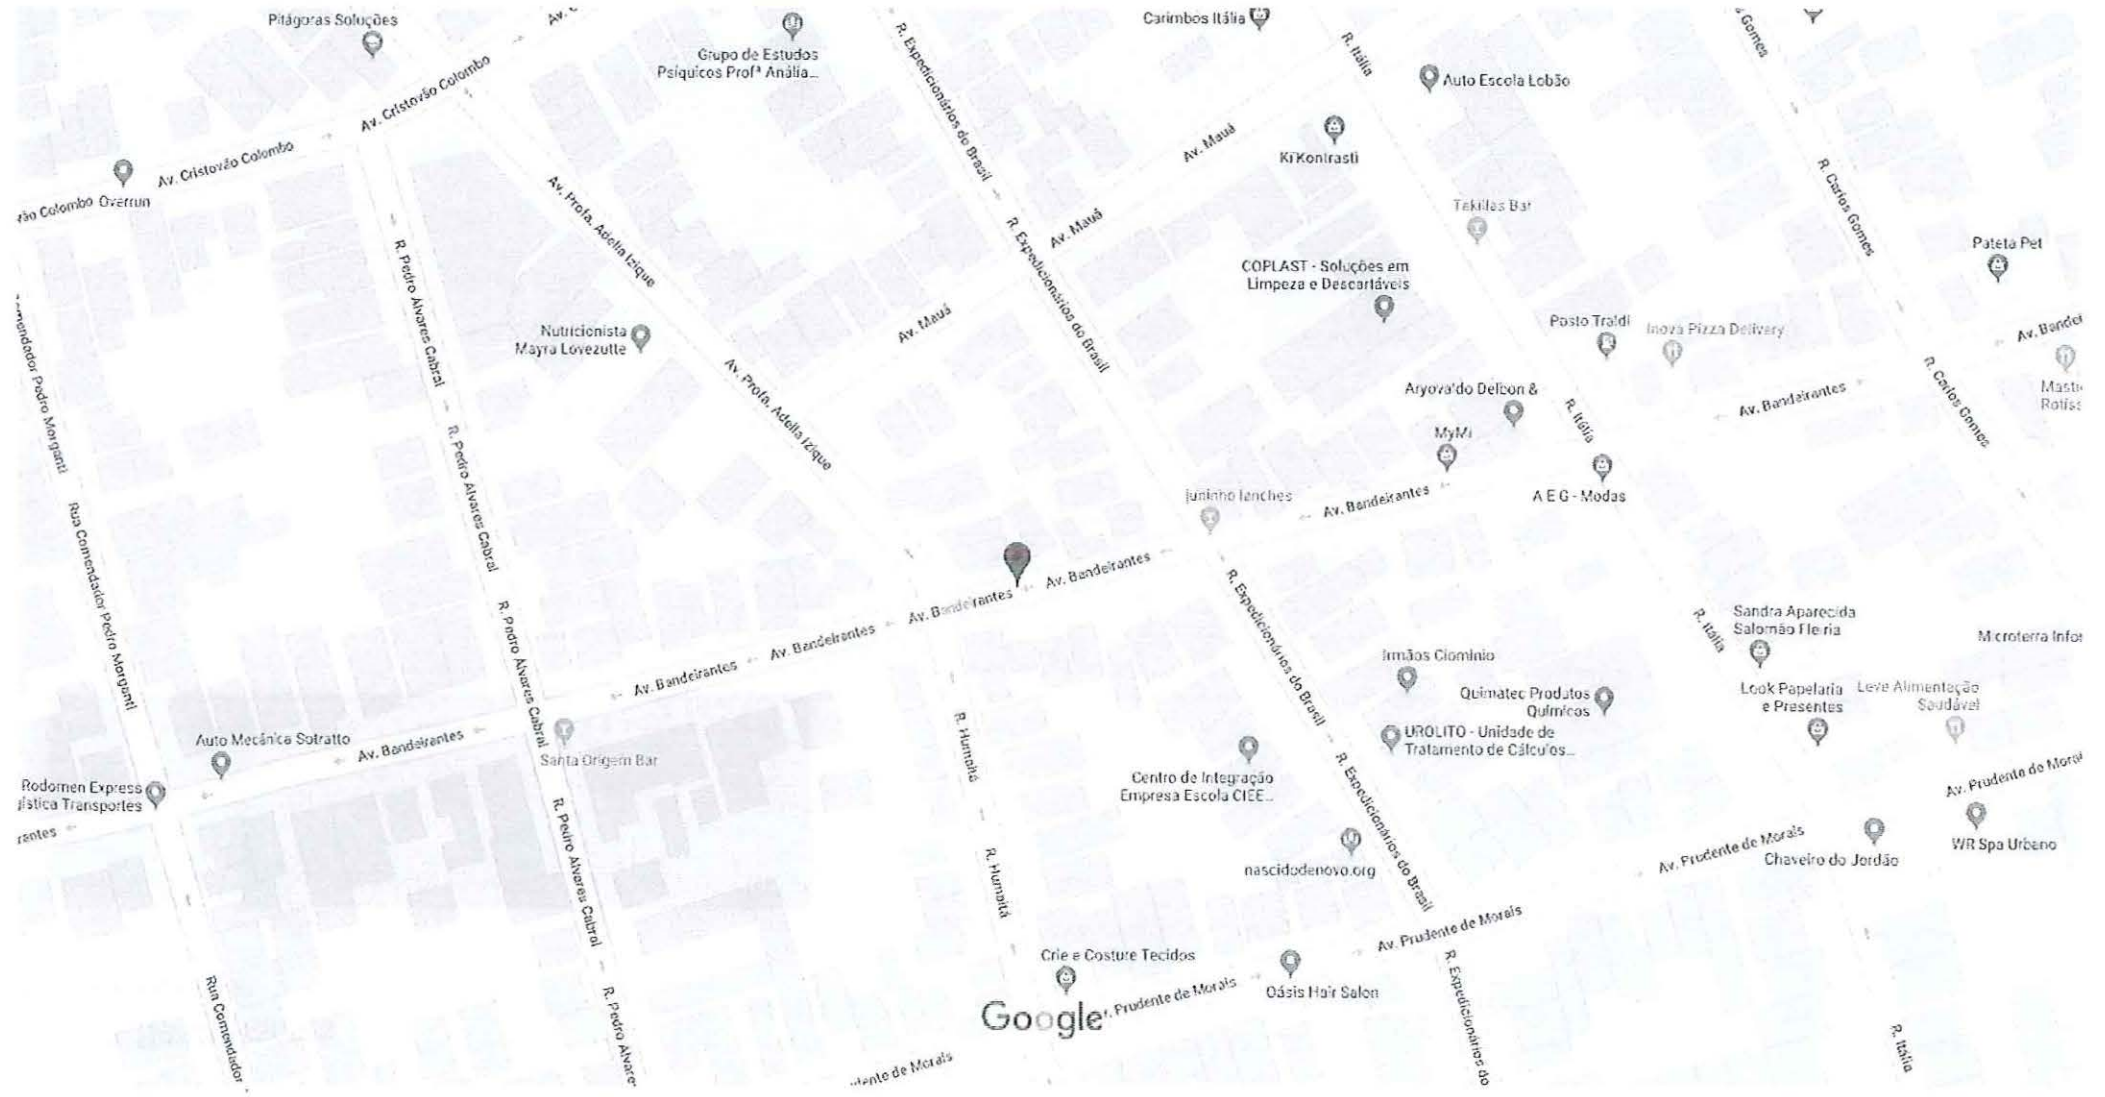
Pitágoras Soluções
Av. C
Grupo de Estudos Psíquicos Profª Anália...
Carimbos Itália
R. Itália
Auto Escola Lobão
Gomes
Av. Cristovão Colombo
Av. Cristovão Colombo
vão Colombo Overrun
R. Expedicionários do Brasil
Av. Mauá
Ki Kontrasti
Tekilas Bar
Av. Profa. Adelia Izique
R. Pedro Alvares Cabral
Av. Mauá
R. Expedicionários do Brasil
COPLAST - Soluções em Limpeza e Descartáveis
R. Carlos Gomes
Pateta Pet
Comendador Pedro Morganti
Nutricionista Mayra Lovezutte
Av. Mauá
Posto Traldi
Inova Pizza Delivery
Av. Bandei
Masti Rotis
Av. Profa. Adelia Izique
Aryovaldo Delbon &
R. Itália
Av. Bandeirantes
R. Carlos Gomes
R. Pedro Alvares Cabral
MyMi
Rua Comendador Pedro Morganti
Juninho lanches
Av. Bandeirantes
A E G - Modas
Av. Bandeirantes
Av. Bandeirantes
R. Expedicionários do Brasil
R. Pedro Alvares Cabral
Av. Bandeirantes
Av. Bandeirantes
R. Itália
Sandra Aparecida Salomão Fleria
Microterra Info
Irmãos Ciominio
Quimatec Produtos Químicos
Look Papelaria e Presentes
Leve Alimentação Saudável
R. Humaitá
UROLITO - Unidade de Tratamento de Cálculos...
Auto Mecânica Sotratto
Av. Bandeirantes
Santa Origem Bar
Rodomen Express ística Transportes
Centro de Integração Empresa Escola CIEE...
R. Expedicionários do Brasil
Av. Prudente de Morais
rantes
R. Pedro Alvares Cabral
WR Spa Urbano
Av. Prudente de Morais
Chaveiro do Jordão
R. Humaitá
nascidodenovo.org
Av. Prudente de Morais
Crie e Costure Tecidos
Oásis Hair Salon
Rua Comendador
R. Pedro Alvare
Google
Av. Prudente de Morais
R. Expedicionários do
R. Itália
dente de Morais